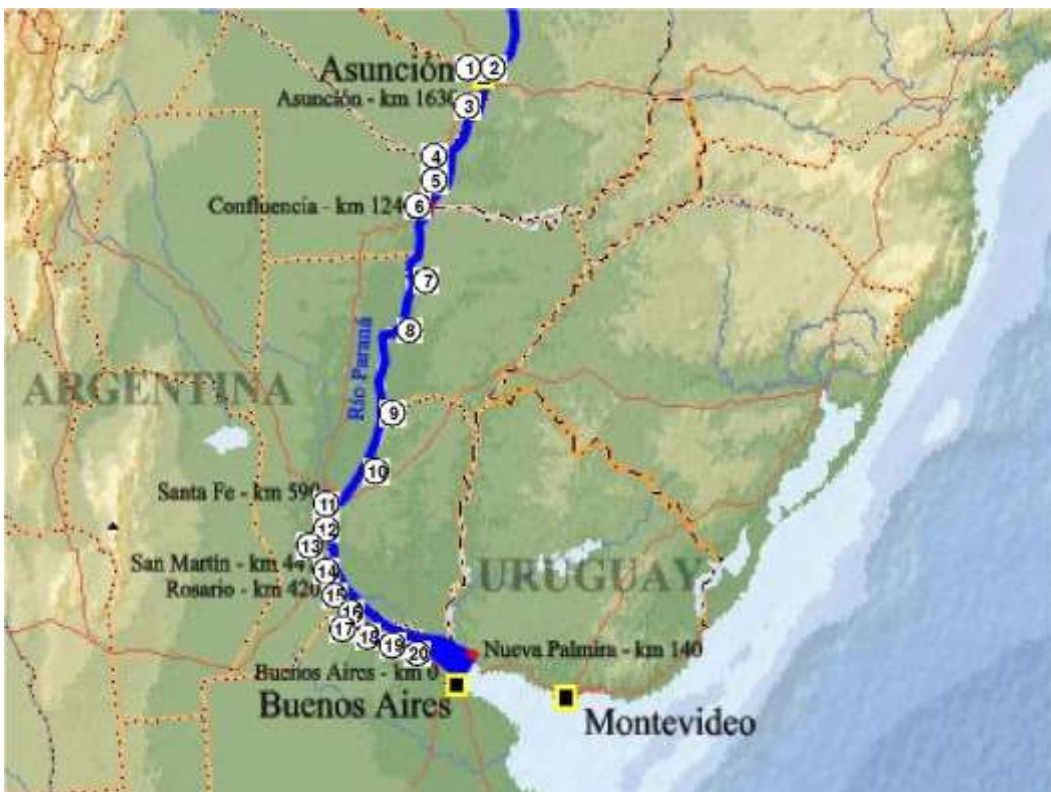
Asunción
1 2
Asunción - km 1630
3
4
5
Confluencia - km 124
6
7
Río Paraná
8
ARGENTINA
9
10
Santa Fe - km 590
11
12
13
San Martín - km 44
14
Rosario - km 420
15
16
17
18
19
20
URUGUAY
Nueva Palmira - km 140
Buenos Aires - km 0
Buenos Aires
Montevideo